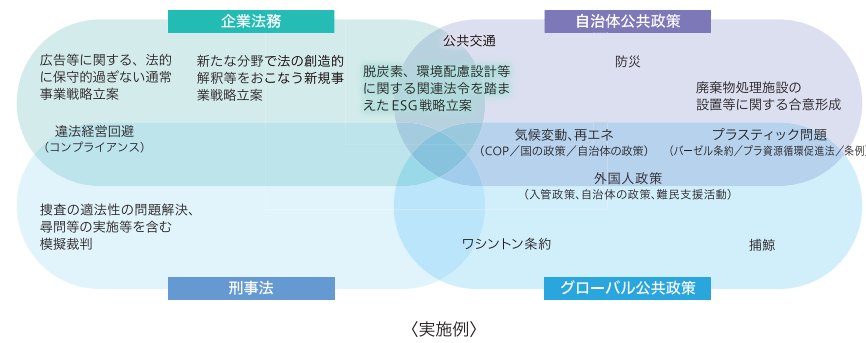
企業法務

自治体公共政策

公共交通

広告等に関する、法的に保守的過ぎない通常事業戦略立案

新たな分野で法の創造的解釈等をおこなう新規事業戦略立案

脱炭素、環境配慮設計等に関する関連法令を踏まえたESG戦略立案

防災

廃棄物処理施設の設置等に関する合意形成

違法経営回避
（コンプライアンス）

気候変動、再エネ
（COP／国の政策／自治体の政策）

プラスティック問題
（バーゼル条約／プラ資源循環促進法／条例）

外国人政策
（入管政策、自治体の政策、難民支援活動）

捜査の適法性の問題解決、尋問等の実施等を含む模擬裁判

ワシントン条約

捕鯨

刑事法

グローバル公共政策

〈実施例〉